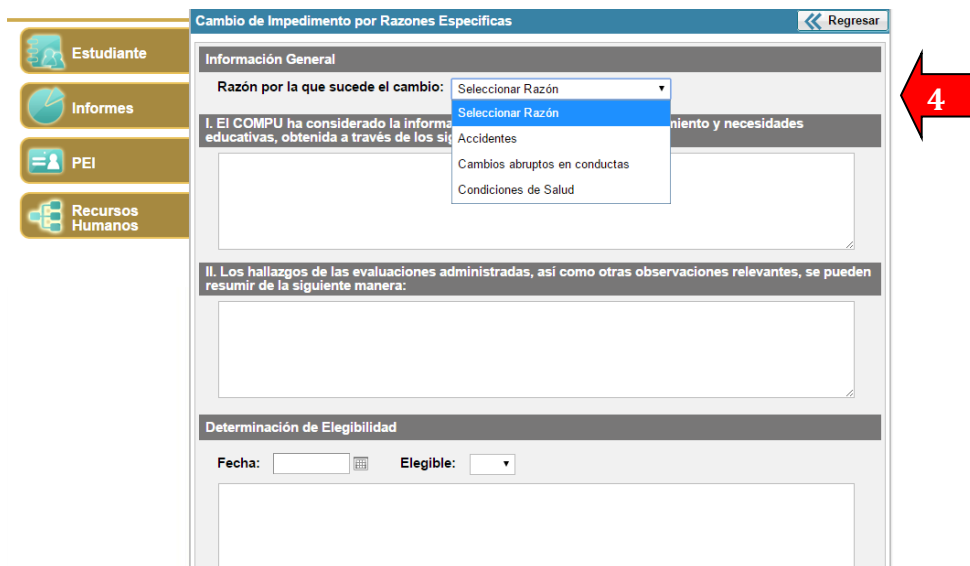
Estudiante

Informes

PEI

Recursos Humanos

Cambio de Impedimento por Razones Especificas

Regresar

Información General

Razón por la que sucede el cambio: Seleccionar Razón

Seleccionar Razón
Accidentes
Cambios abruptos en conductas
Condiciones de Salud

I. El COMPU ha considerado la informa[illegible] miento y necesidades educativas, obtenida a través de los si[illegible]

II. Los hallazgos de las evaluaciones administradas, así como otras observaciones relevantes, se pueden resumir de la siguiente manera:

Determinación de Elegibilidad

Fecha:

Elegible:

4